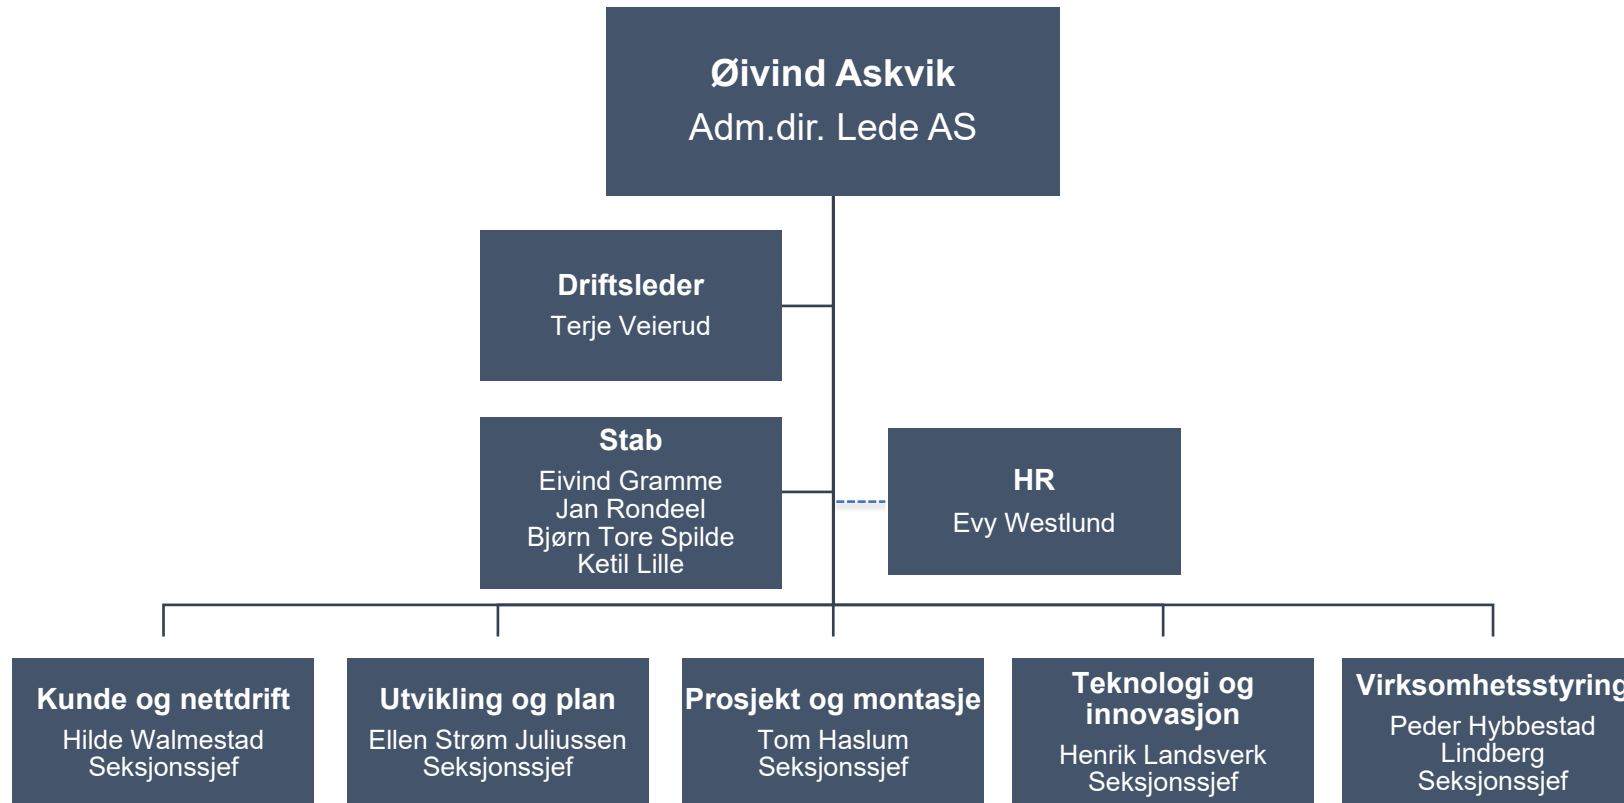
Øivind Askvik
Adm.dir. Lede AS

Driftsleder
Terje Veierud

Stab
Eivind Gramme
Jan Rondeel
Bjørn Tore Spilde
Ketil Lille

HR
Evy Westlund

Kunde og nettdrift
Hilde Walmestad
Seksjonssjef

Utvikling og plan
Ellen Strøm Juliussen
Seksjonssjef

Prosjekt og montasje
Tom Haslum
Seksjonssjef

Teknologi og innovasjon
Henrik Landsverk
Seksjonssjef

Virksomhetsstyring
Peder Hybbestad Lindberg
Seksjonssjef